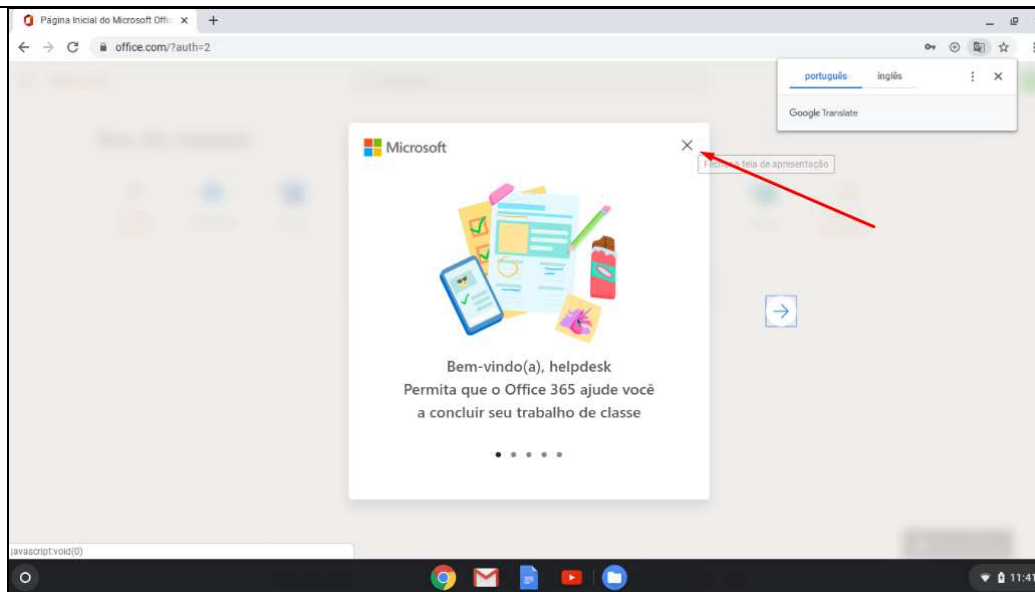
Página Inicial do Microsoft Offic ×

office.com/?auth=2

português inglês

Google Translate

Microsoft

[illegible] tela de apresentação

Bem-vindo(a), helpdesk
Permita que o Office 365 ajude você a concluir seu trabalho de classe

javascript:void(0)

11:41